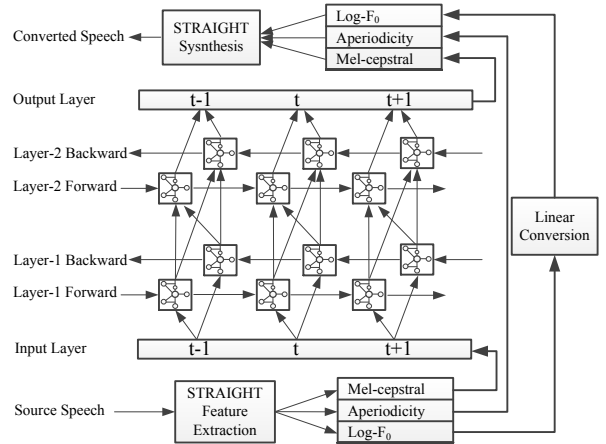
Converted Speech

STRAIGHT Sysnthesis

Log-$F_0$

Aperiodicity

Mel-cepstral

Output Layer

t-1

t

t+1

Layer-2 Backward

Layer-2 Forward

Linear Conversion

Layer-1 Backward

Layer-1 Forward

Input Layer

t-1

t

t+1

Source Speech

STRAIGHT Feature Extraction

Mel-cepstral

Aperiodicity

Log-$F_0$